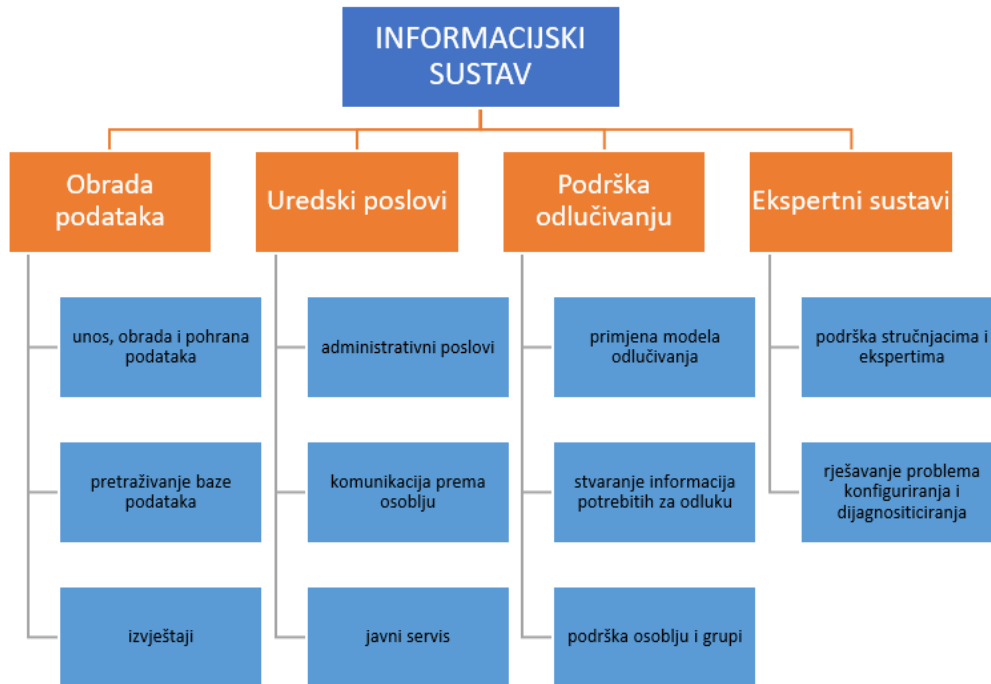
INFORMACIJSKI SUSTAV

Obrada podataka

unos, obrada i pohrana podataka

pretraživanje baze podataka

izvještaji

Uredski poslovi

administrativni poslovi

komunikacija prema osoblju

javni servis

Podrška odlučivanju

primjena modela odlučivanja

stvaranje informacija potrebitih za odluku

podrška osoblju i grupi

Ekspertni sustavi

podrška stručnjacima i ekspertima

rješavanje problema konfiguriranja i dijagnositiciranja